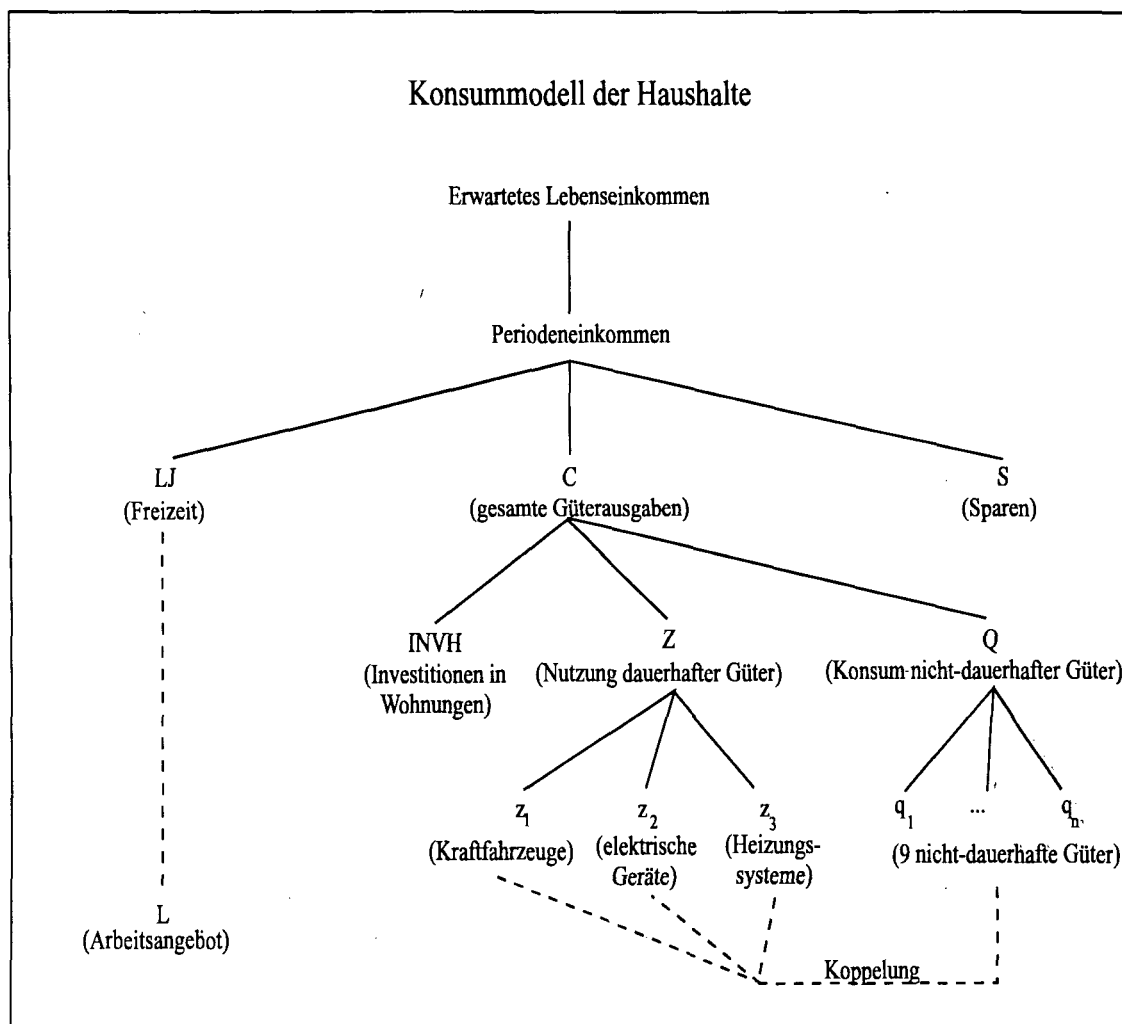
Konsummodell der Haushalte

Erwartetes Lebenseinkommen

Periodeneinkommen

LJ
(Freizeit)

C
(gesamte Güterausgaben)

S
(Sparen)

INVH
(Investitionen in Wohnungen)

Z
(Nutzung dauerhafter Güter)

Q
(Konsum-nicht-dauerhafter Güter)

$z_1$
(Kraftfahrzeuge)

$z_2$
(elektrische Geräte)

$z_3$
(Heizungssysteme)

$q_1$ ... $q_n$
(9 nicht-dauerhafte Güter)

L
(Arbeitsangebot)

Koppelung